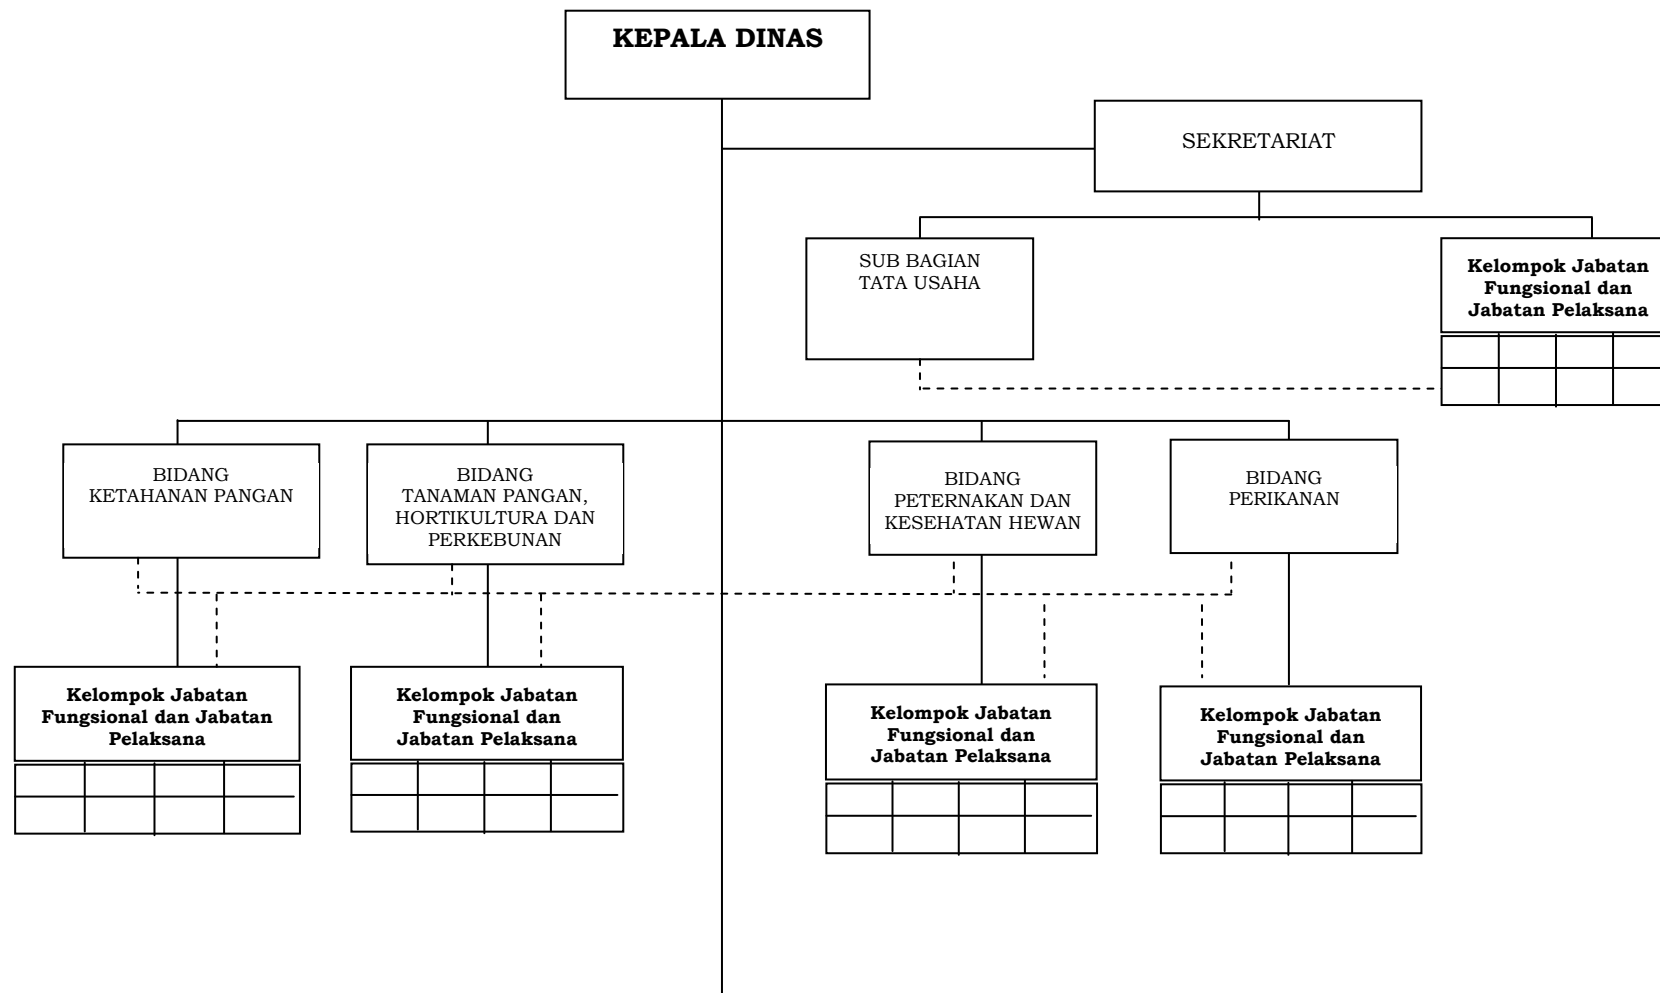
KEPALA DINAS

SEKRETARIAT

SUB BAGIAN TATA USAHA

Kelompok Jabatan Fungsional dan Jabatan Pelaksana

BIDANG KETAHANAN PANGAN

BIDANG TANAMAN PANGAN, HORTIKULTURA DAN PERKEBUNAN

BIDANG PETERNAKAN DAN KESEHATAN HEWAN

BIDANG PERIKANAN

Kelompok Jabatan Fungsional dan Jabatan Pelaksana

Kelompok Jabatan Fungsional dan Jabatan Pelaksana

Kelompok Jabatan Fungsional dan Jabatan Pelaksana

Kelompok Jabatan Fungsional dan Jabatan Pelaksana